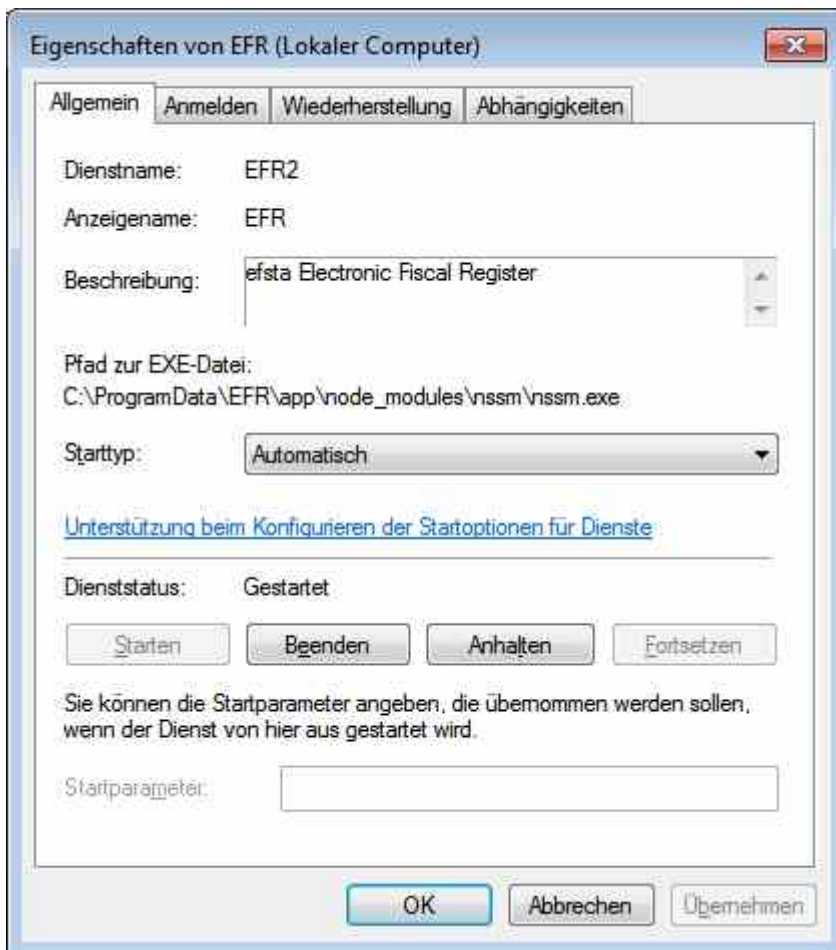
Eigenschaften von EFR (Lokaler Computer)

Allgemein | Anmelden | Wiederherstellung | Abhängigkeiten

Dienstname: EFR2

Anzeigename: EFR

Beschreibung: efsta Electronic Fiscal Register

Pfad zur EXE-Datei:
C:\ProgramData\EFR\app\node_modules\nssm\nssm.exe

Starttyp: Automatisch

Unterstützung beim Konfigurieren der Startoptionen für Dienste

Dienststatus: Gestartet

Starten | Beenden | Anhalten | Fortsetzen

Sie können die Startparameter angeben, die übernommen werden sollen, wenn der Dienst von hier aus gestartet wird.

Startparameter:

OK | Abbrechen | Übernehmen